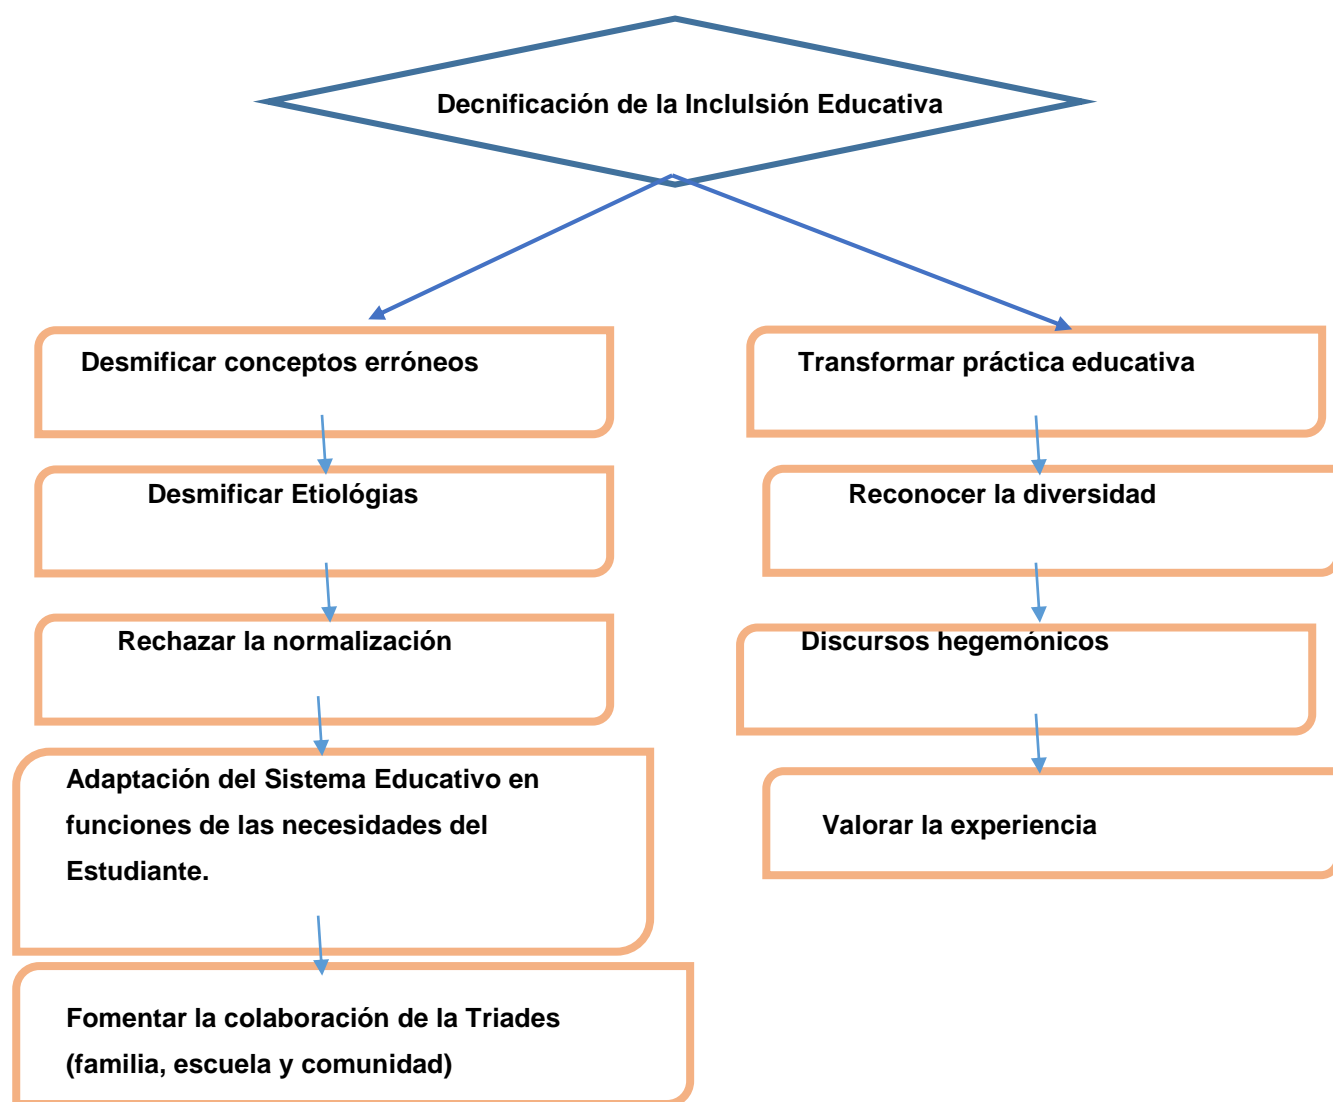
Decnificación de la Inclulsión Educativa

Desmificar conceptos erróneos

Desmificar Etiológias

Rechazar la normalización

Adaptación del Sistema Educativo en funciones de las necesidades del Estudiante.

Fomentar la colaboración de la Triades (familia, escuela y comunidad)

Transformar práctica educativa

Reconocer la diversidad

Discursos hegemónicos

Valorar la experiencia